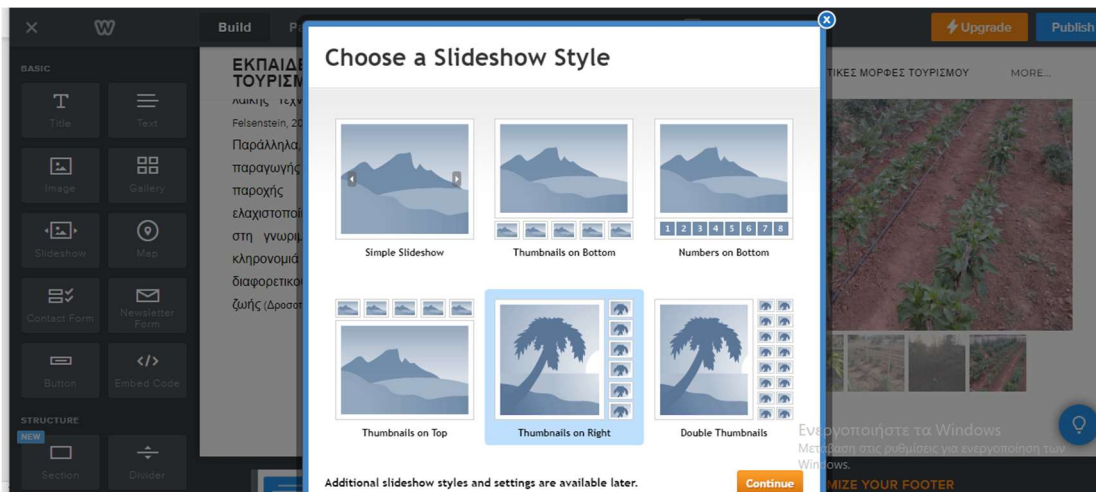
Build P

Upgrade Publish

BASIC

Title Text

Image Gallery

Slideshow Map

Contact Form Newsletter Form

Button Embed Code

STRUCTURE

NEW

Section Divider

ΕΚΠΑΙΔΕ
ΤΟΥΡΙΣΜ

λαϊκής τεχν

Felsenstein, 20

Παράλληλα,
παραγωγής
παροχής
ελαχιστοποί
στη γνωριμ
κληρονομιά
διαφορετικο
ζωής (Δροσοπ

ΤΙΚΕΣ ΜΟΡΦΕΣ ΤΟΥΡΙΣΜΟΥ MORE...

Choose a Slideshow Style

Simple Slideshow

Thumbnails on Bottom

1 2 3 4 5 6 7 8

Numbers on Bottom

Thumbnails on Top

Thumbnails on Right

Double Thumbnails

Additional slideshow styles and settings are available later.

Continue

Ενεργοποιήστε τα Windows
Μετάβαση στις ρυθμίσεις για ενεργοποίηση των Windows.

MIZE YOUR FOOTER